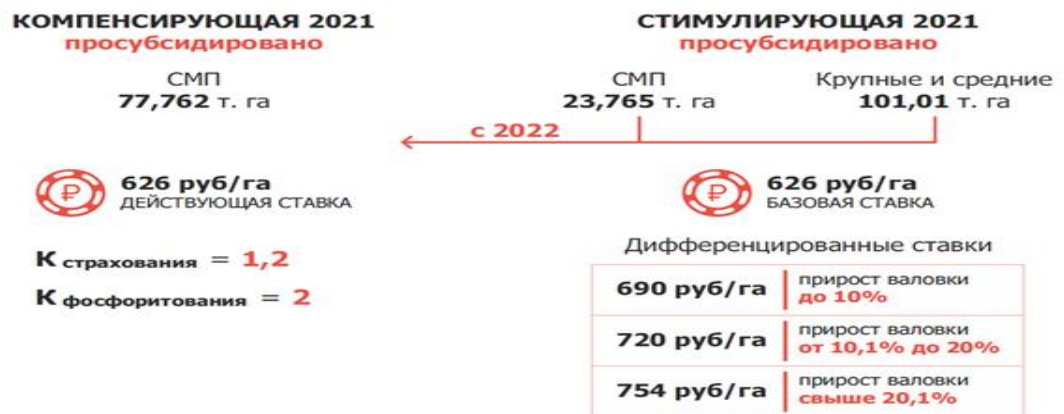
КОМПЕНСИРУЮЩАЯ 2021
просубсидировано

СМП
77,762 т. га

СТИМУЛИРУЮЩАЯ 2021
просубсидировано

СМП
23,765 т. га

Крупные и средние
101,01 т. га

с 2022

₽ 626 руб/га
ДЕЙСТВУЮЩАЯ СТАВКА

$К_{страхования}$ = 1,2

$К_{фосфоритования}$ = 2

₽ 626 руб/га
БАЗОВАЯ СТАВКА

Дифференцированные ставки

| | |
|---|---|
| 690 руб/га | прирост валовки до 10% |
| 720 руб/га | прирост валовки от 10,1% до 20% |
| 754 руб/га | прирост валовки свыше 20,1% |